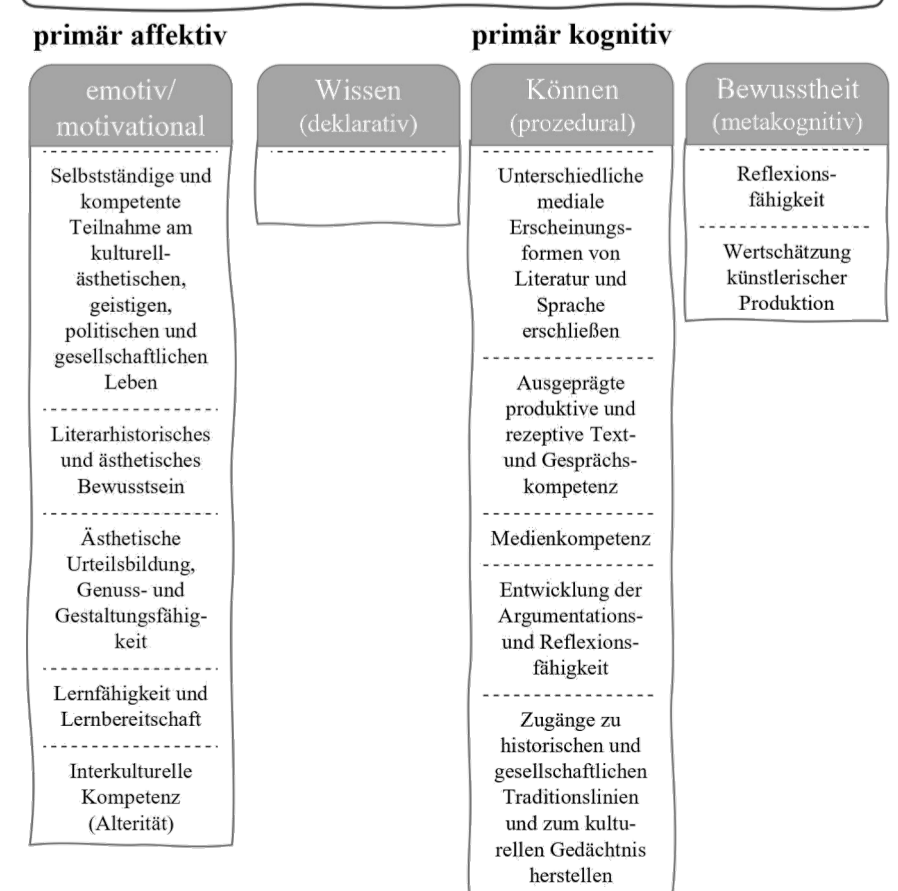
primär affektiv

primär kognitiv

emotiv/ motivational

Selbstständige und kompetente Teilnahme am kulturell-ästhetischen, geistigen, politischen und gesellschaftlichen Leben

Literarhistorisches und ästhetisches Bewusstsein

Ästhetische Urteilsbildung, Genuss- und Gestaltungsfähigkeit

Lernfähigkeit und Lernbereitschaft

Interkulturelle Kompetenz (Alterität)

Wissen (deklarativ)

Können (prozedural)

Unterschiedliche mediale Erscheinungsformen von Literatur und Sprache erschließen

Ausgeprägte produktive und rezeptive Text- und Gesprächskompetenz

Medienkompetenz

Entwicklung der Argumentations- und Reflexionsfähigkeit

Zugänge zu historischen und gesellschaftlichen Traditionslinien und zum kulturellen Gedächtnis herstellen

Bewusstheit (metakognitiv)

Reflexionsfähigkeit

Wertschätzung künstlerischer Produktion